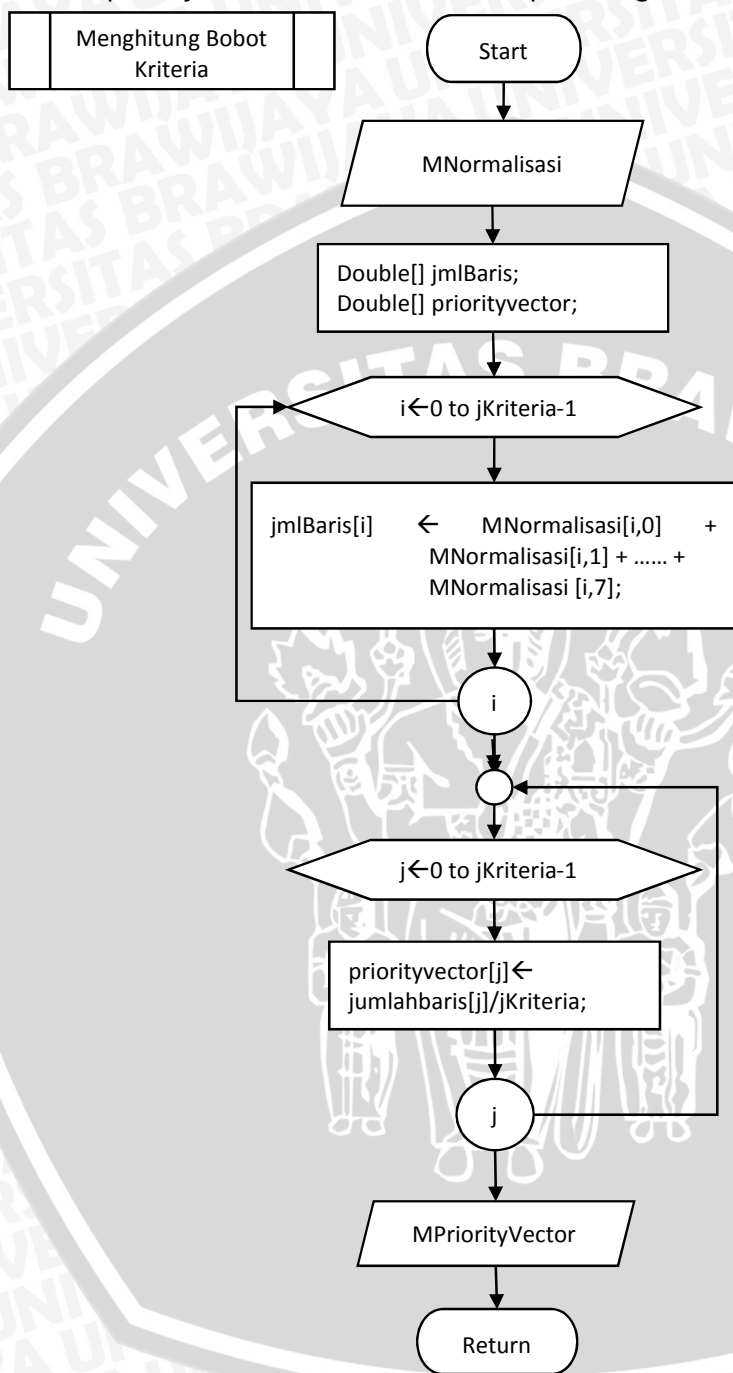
Menghitung Bobot Kriteria

Start

MNormalisasi

Double[] jmlBaris;
Double[] priorityvector;

i←0 to jKriteria-1

jmlBaris[i] ← MNormalisasi[i,0] + MNormalisasi[i,1] + …… + MNormalisasi [i,7];

i

j←0 to jKriteria-1

priorityvector[j]← jumlahbaris[j]/jKriteria;

j

MPriorityVector

Return